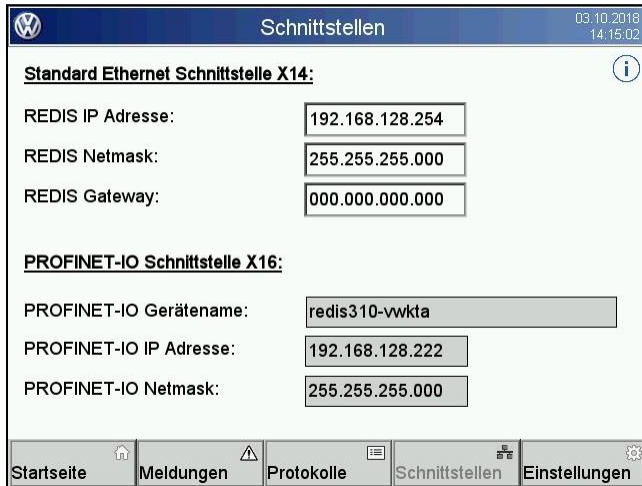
Schnittstellen

03.10.2018
14:15:02

Standard Ethernet Schnittstelle X14:

REDIS IP Adresse: 192.168.128.254

REDIS Netmask: 255.255.255.000

REDIS Gateway: 000.000.000.000

PROFINET-IO Schnittstelle X16:

PROFINET-IO Gerätename: redis310-vwkta

PROFINET-IO IP Adresse: 192.168.128.222

PROFINET-IO Netmask: 255.255.255.000

Startseite | Meldungen | Protokolle | Schnittstellen | Einstellungen